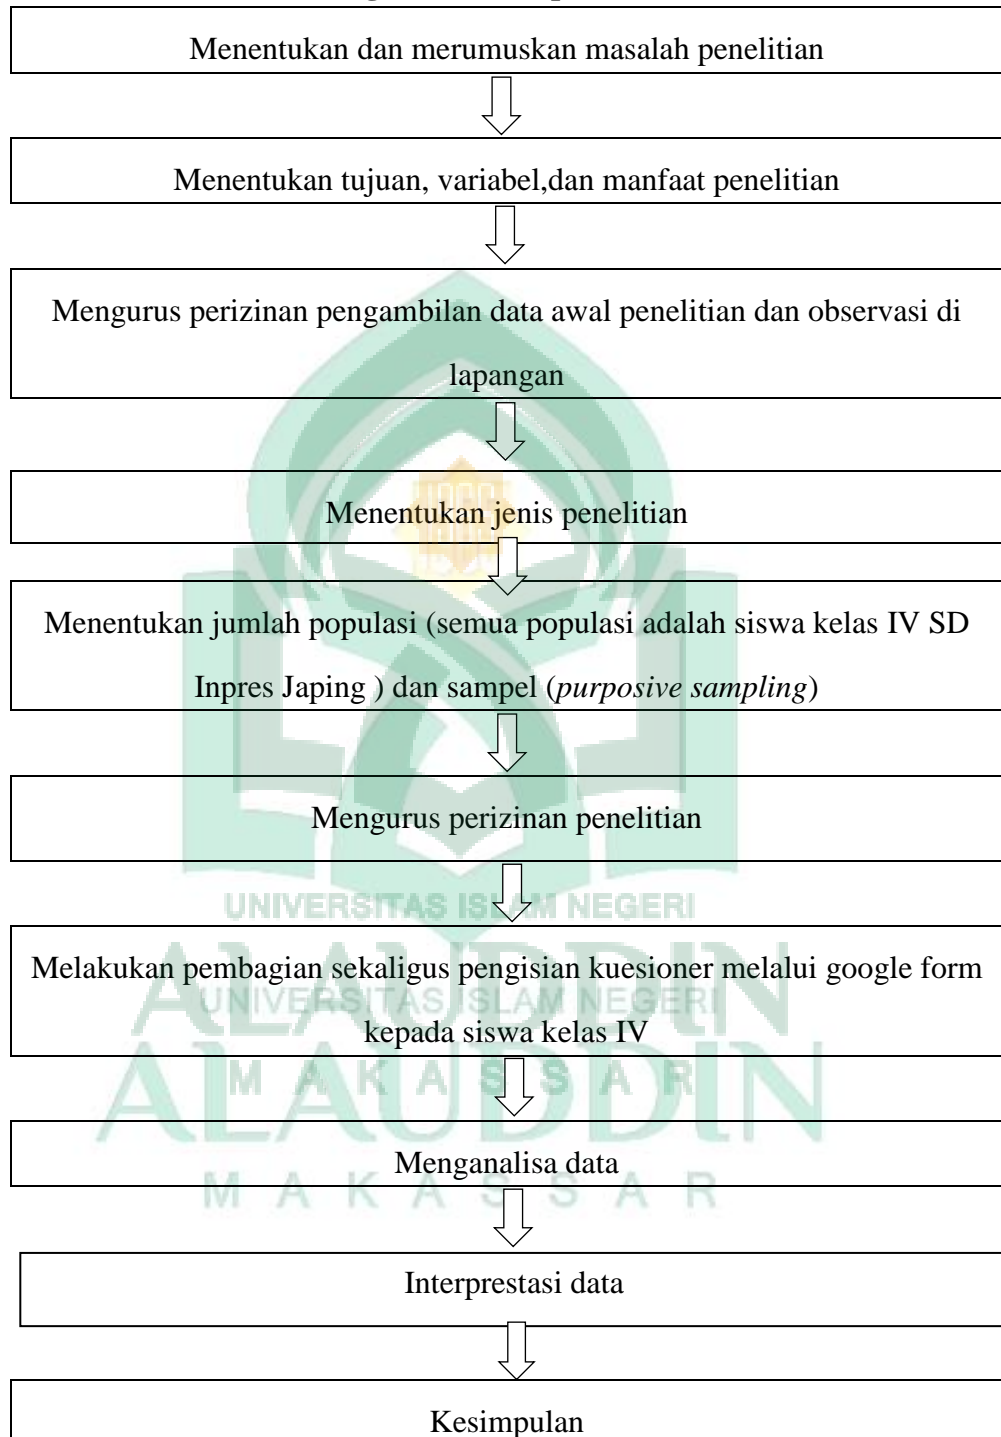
Menentukan dan merumuskan masalah penelitian

Menentukan tujuan, variabel,dan manfaat penelitian

Mengurus perizinan pengambilan data awal penelitian dan observasi di lapangan

Menentukan jenis penelitian

Menentukan jumlah populasi (semua populasi adalah siswa kelas IV SD Inpres Japing ) dan sampel (*purposive sampling*)

Mengurus perizinan penelitian

UNIVERSITAS ISLAM NEGERI

Melakukan pembagian sekaligus pengisian kuesioner melalui google form kepada siswa kelas IV

UNIVERSITAS ISLAM NEGERI

ALAUDDIN

M A K A S S A R

Menganalisa data

M A K A S S A R

Interprestasi data

Kesimpulan